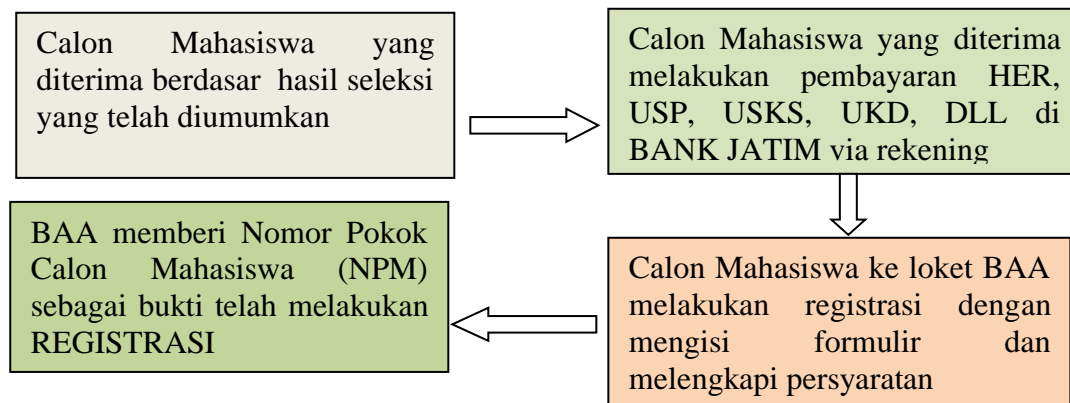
Calon Mahasiswa yang diterima berdasar hasil seleksi yang telah diumumkan

Calon Mahasiswa yang diterima melakukan pembayaran HER, USP, USKS, UKD, DLL di BANK JATIM via rekening

Calon Mahasiswa ke loket BAA melakukan registrasi dengan mengisi formulir dan melengkapi persyaratan

BAA memberi Nomor Pokok Calon Mahasiswa (NPM) sebagai bukti telah melakukan REGISTRASI